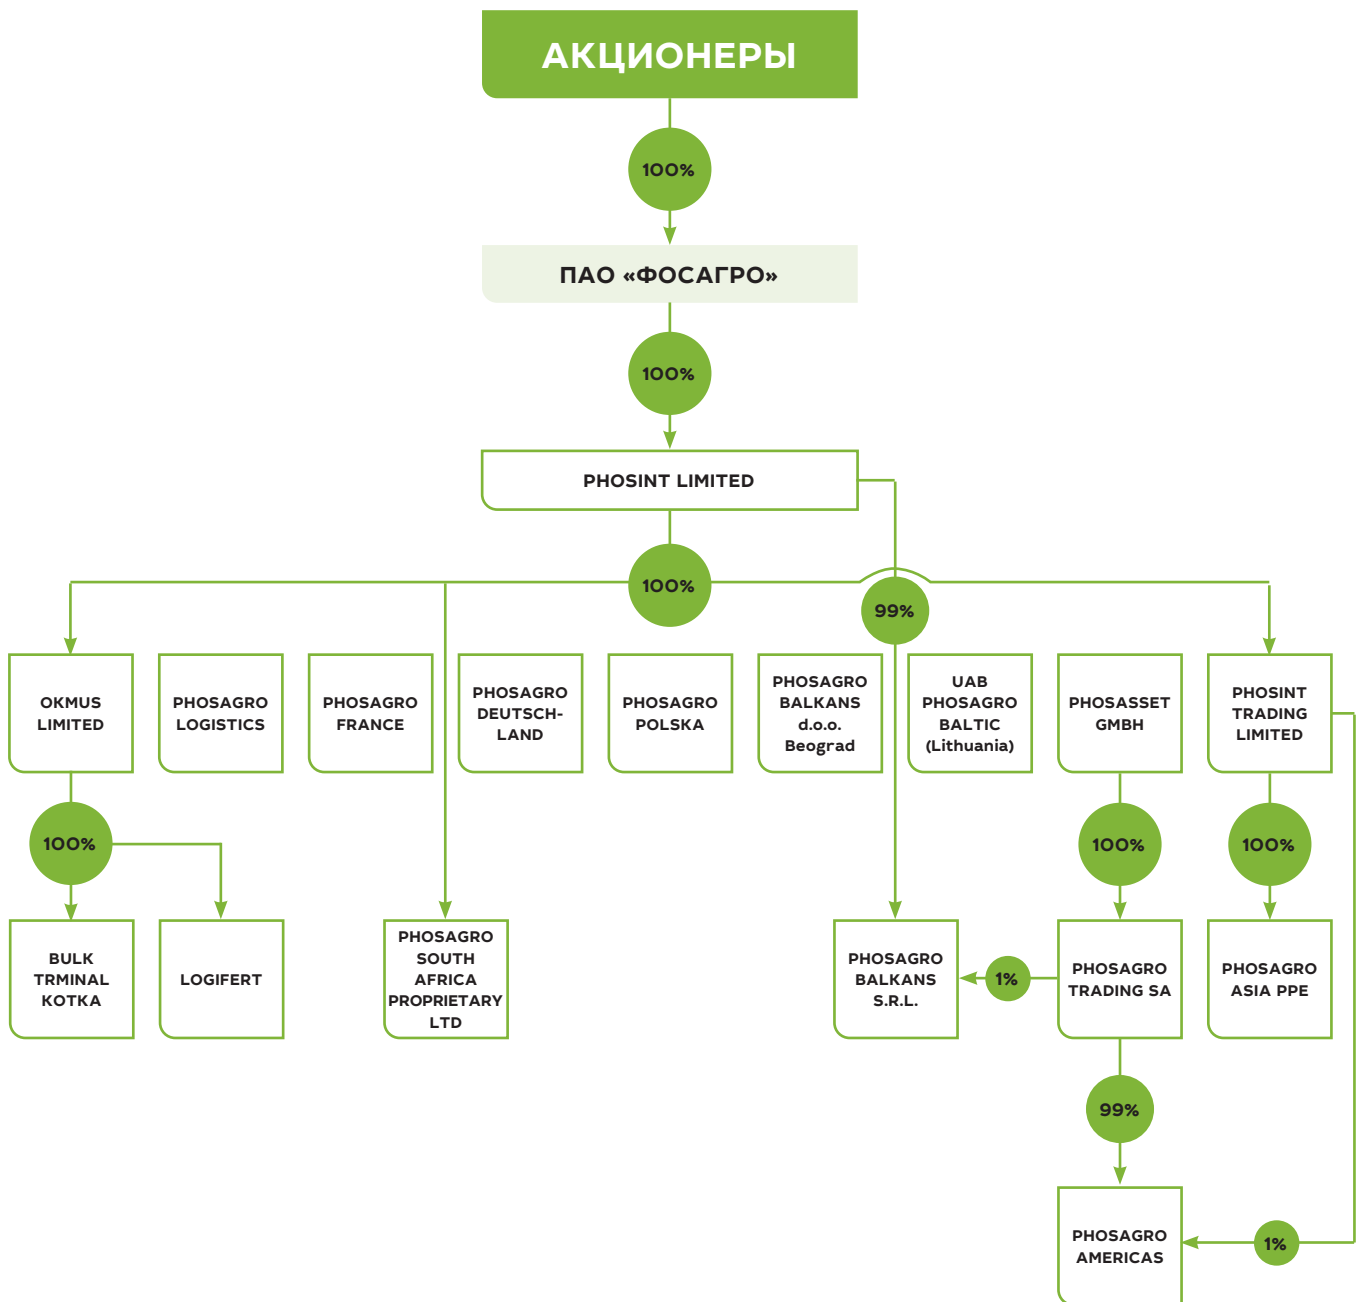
АКЦИОНЕРЫ

100%

ПАО «ФОСАГРО»

100%

PHOSINT LIMITED

100%

99%

OKMUS LIMITED

PHOSAGRO LOGISTICS

PHOSAGRO FRANCE

PHOSAGRO DEUTSCHLAND

PHOSAGRO POLSKA

PHOSAGRO BALKANS d.o.o. Beograd

UAB PHOSAGRO BALTIC (Lithuania)

PHOSASSET GMBH

PHOSINT TRADING LIMITED

100%

100%

100%

BULK TRMINAL KOTKA

LOGIFERT

PHOSAGRO SOUTH AFRICA PROPRIETARY LTD

PHOSAGRO BALKANS S.R.L.

1%

PHOSAGRO TRADING SA

PHOSAGRO ASIA PPE

99%

PHOSAGRO AMERICAS

1%